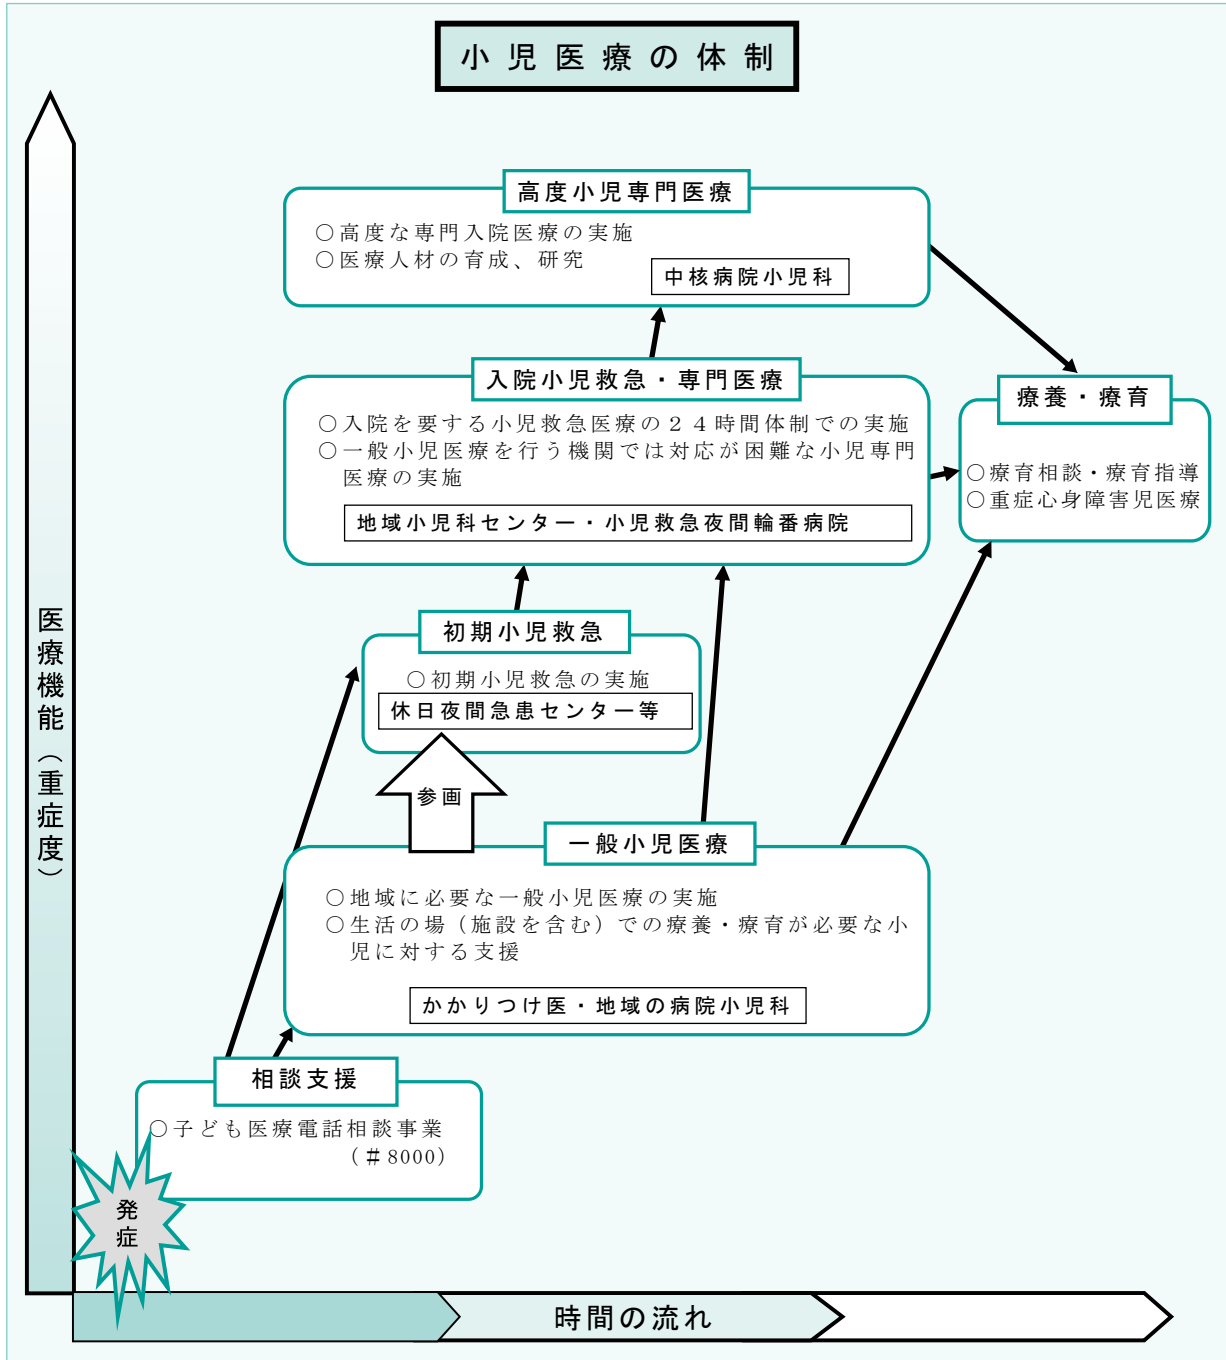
小児医療の体制

高度小児専門医療
○高度な専門入院医療の実施
○医療人材の育成、研究
中核病院小児科

入院小児救急・専門医療
○入院を要する小児救急医療の２４時間体制での実施
○一般小児医療を行う機関では対応が困難な小児専門医療の実施
地域小児科センター・小児救急夜間輪番病院

療養・療育
○療育相談・療育指導
○重症心身障害児医療

初期小児救急
○初期小児救急の実施
休日夜間急患センター等

参画

一般小児医療
○地域に必要な一般小児医療の実施
○生活の場（施設を含む）での療養・療育が必要な小児に対する支援
かかりつけ医・地域の病院小児科

相談支援
○子ども医療電話相談事業
（＃8000）

発症

医療機能（重症度）

時間の流れ